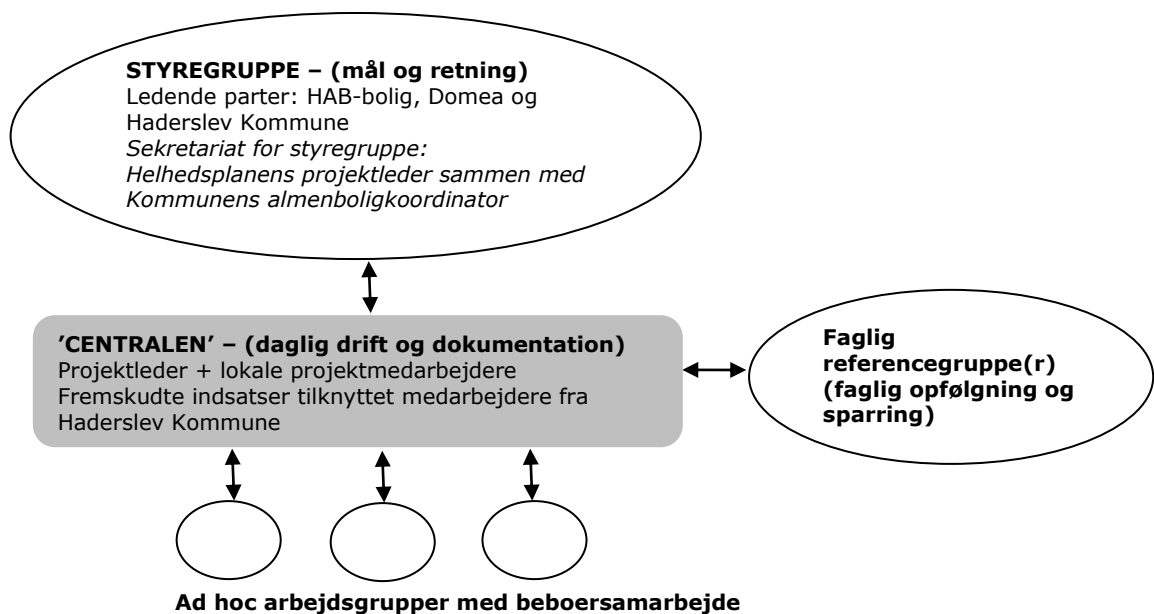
**STYREGRUPPE – (mål og retning)**
Ledende parter: HAB-bolig, Domea og Haderslev Kommune
*Sekretariat for styregruppe: Helhedsplanens projektleder sammen med Kommunens almenboligkoordinator*

**'CENTRALEN' – (daglig drift og dokumentation)**
Projektleder + lokale projektmedarbejdere
Fremskudte indsatser tilknyttet medarbejdere fra Haderslev Kommune

**Faglig referencegruppe(r) (faglig opfølgning og sparring)**

**Ad hoc arbejdsgrupper med beboersamarbejde**